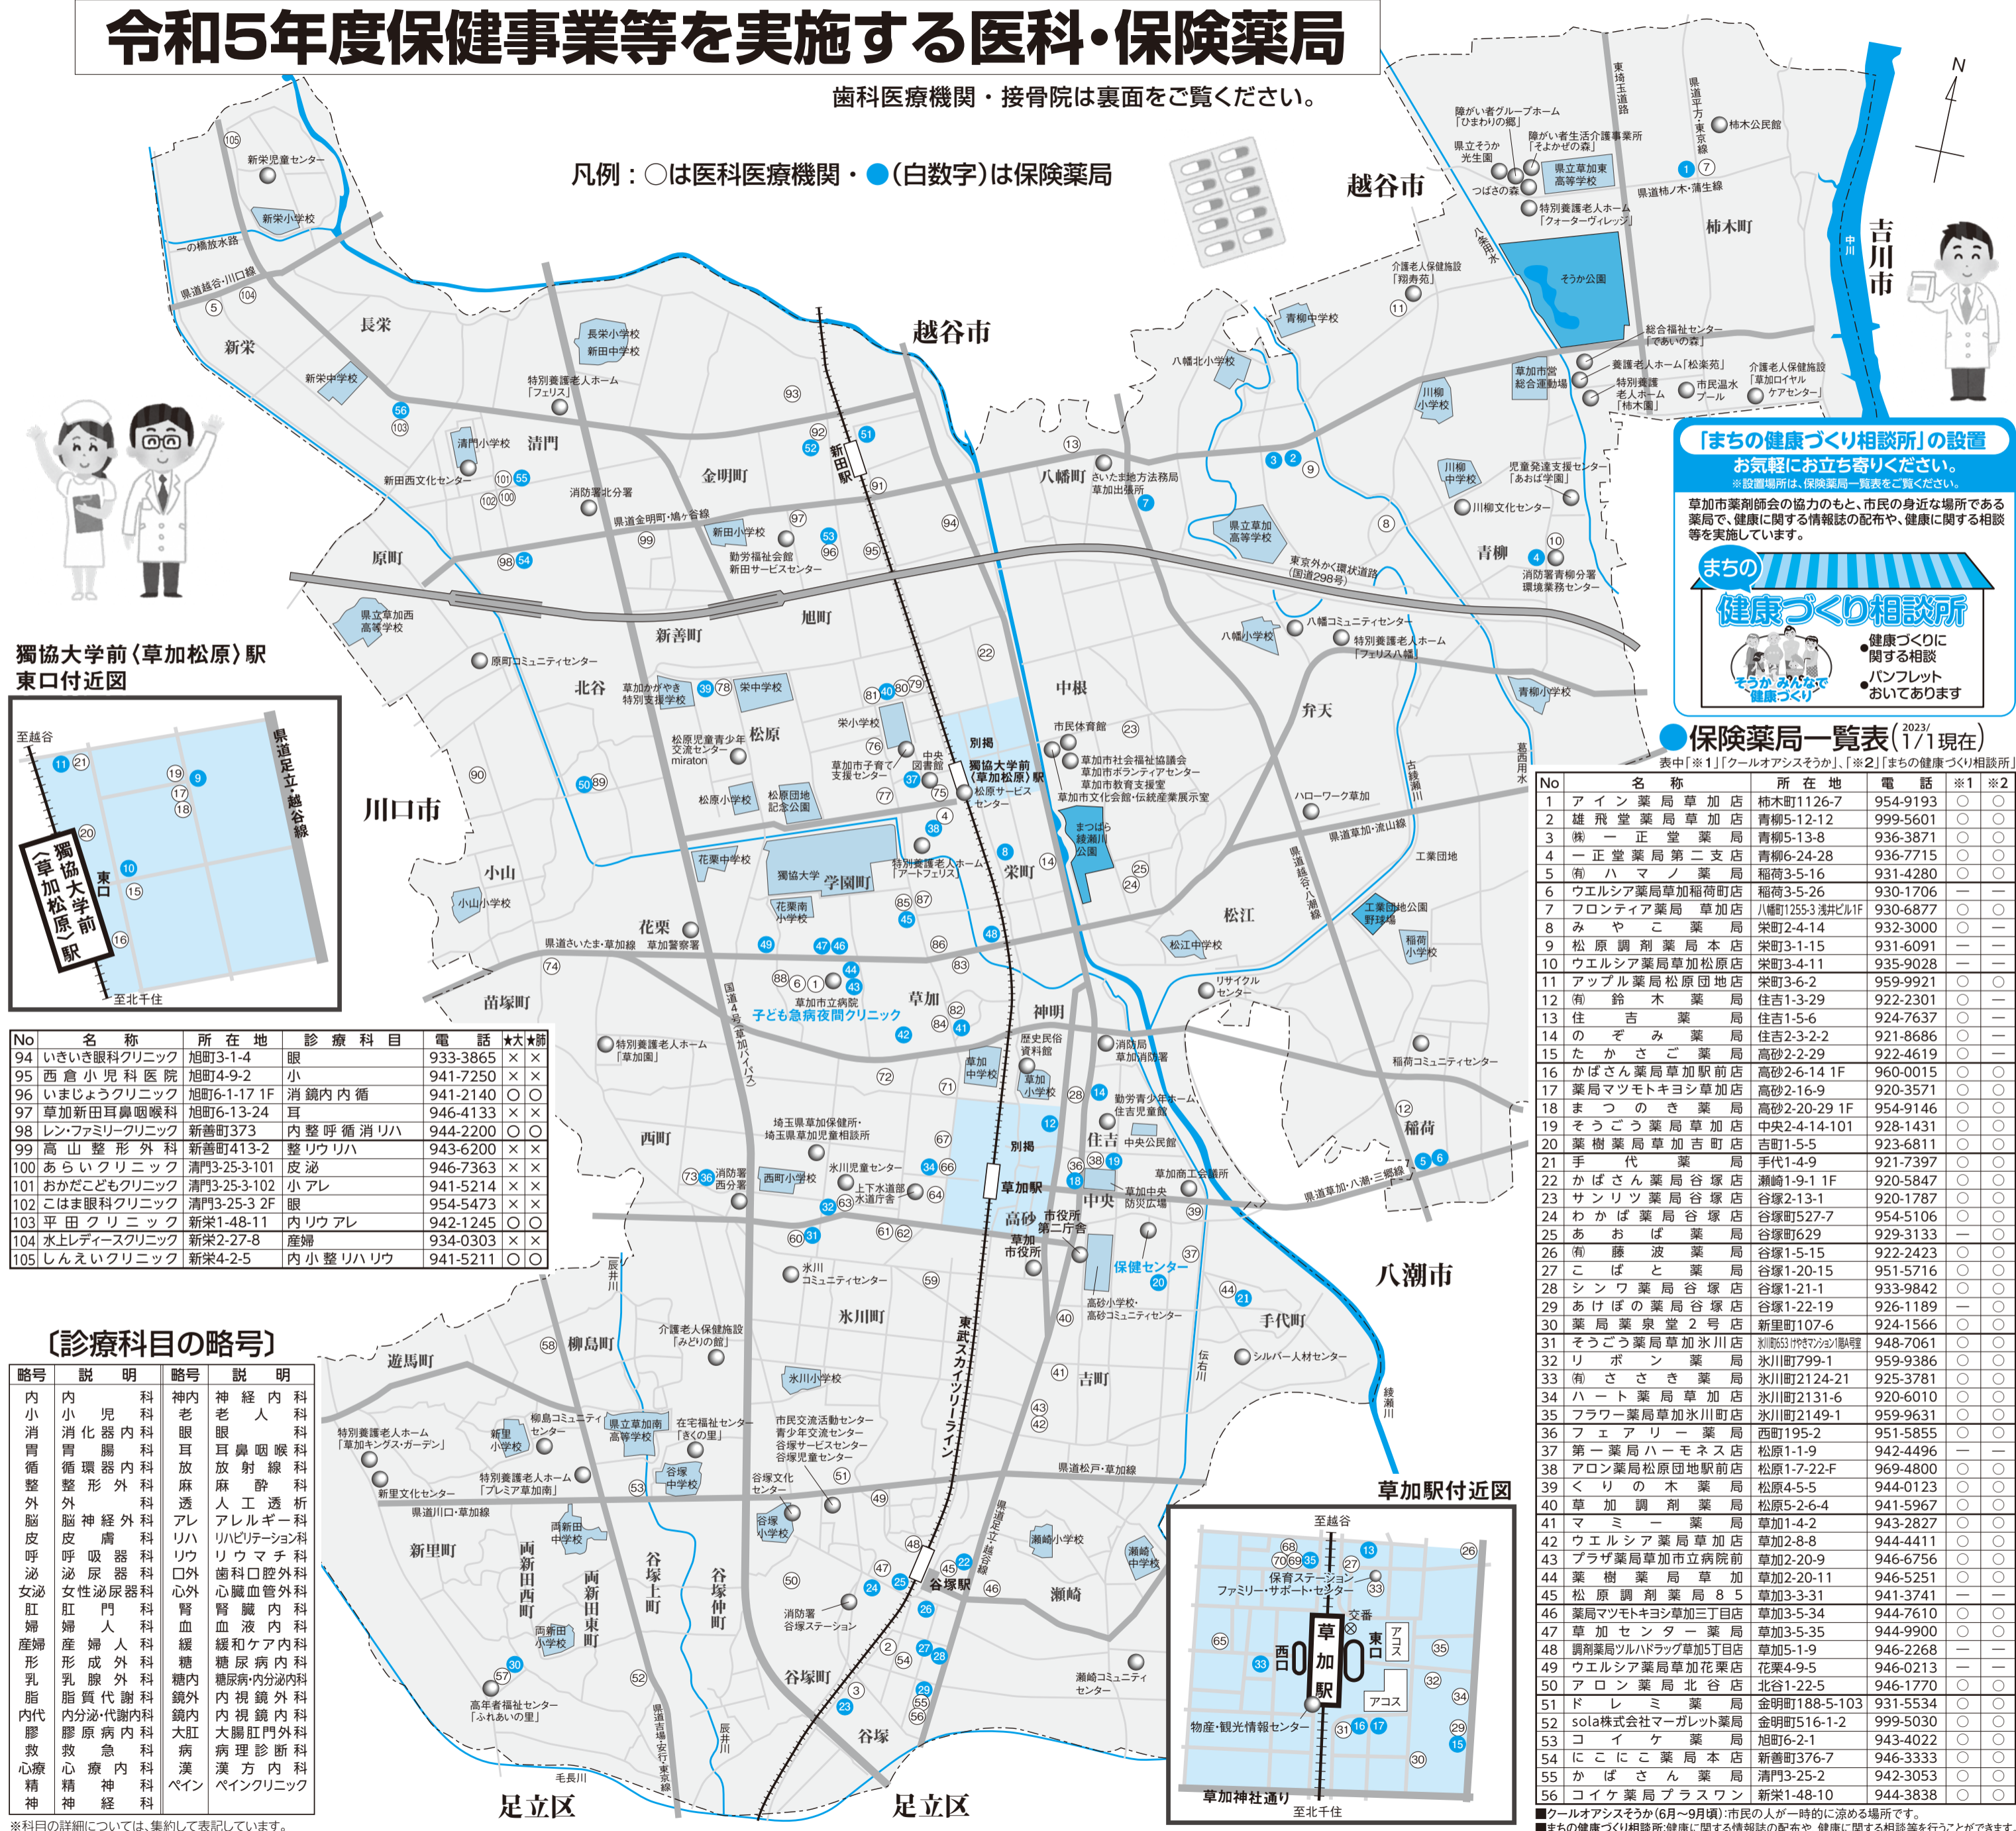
令和5年度保健事業等を実施する医科・保険薬局

歯科医療機関・接骨院は裏面をご覧ください。

凡例：○は医科医療機関・●(白数字)は保険薬局

越谷市

吉川市

八潮市

川口市

足立区

「まちの健康づくり相談所」の設置
お気軽にお立ち寄りください。
※設置場所は、保険薬局一覧表をご覧ください。
草加市薬剤師会の協力のもと、市民の身近な場所である薬局で、健康に関する情報誌の配布や、健康に関する相談等を実施しています。

まちの
健康づくり相談所
●健康づくりに関する相談
●パンフレットおいてあります

獨協大学前〈草加松原〉駅東口付近図

至越谷
至北千住
県道足立・越谷線
獨協大学前〈草加松原〉駅
東口

| No | 名　称 | 所 在 地 | 診 療 科 目 | 電　話 | ★大 | ★肺 |
|---|---|---|---|---|---|---|
| 94 | いきいき眼科クリニック | 旭町3-1-4 | 眼 | 933-3865 | × | × |
| 95 | 西倉小児科医院 | 旭町4-9-2 | 小 | 941-7250 | × | × |
| 96 | いまじょうクリニック | 旭町6-1-17 1F | 消 鏡内 内 循 | 941-2140 | ○ | ○ |
| 97 | 草加新田耳鼻咽喉科 | 旭町6-13-24 | 耳 | 946-4133 | × | × |
| 98 | レン・ファミリークリニック | 新善町373 | 内 整 呼 循 消 リハ | 944-2200 | ○ | ○ |
| 99 | 高山整形外科 | 新善町413-2 | 整 リウ リハ | 943-6200 | × | × |
| 100 | あらいクリニック | 清門3-25-3-101 | 皮 泌 | 946-7363 | × | × |
| 101 | おかだこどもクリニック | 清門3-25-3-102 | 小 アレ | 941-5214 | × | × |
| 102 | こはま眼科クリニック | 清門3-25-3 2F | 眼 | 954-5473 | × | × |
| 103 | 平田クリニック | 新栄1-48-11 | 内 リウ アレ | 942-1245 | ○ | ○ |
| 104 | 水上レディースクリニック | 新栄2-27-8 | 産婦 | 934-0303 | × | × |
| 105 | しんえいクリニック | 新栄4-2-5 | 内 小 整 リハ リウ | 941-5211 | ○ | ○ |

〔診療科目の略号〕

| 略号 | 説　明 | 略号 | 説　明 |
|---|---|---|---|
| 内 | 内科 | 神内 | 神経内科 |
| 小 | 小児科 | 老 | 老人科 |
| 消 | 消化器内科 | 眼 | 眼科 |
| 胃 | 胃腸科 | 耳 | 耳鼻咽喉科 |
| 循 | 循環器内科 | 放 | 放射線科 |
| 整 | 整形外科 | 麻 | 麻酔科 |
| 外 | 外科 | 透 | 人工透析 |
| 脳 | 脳神経外科 | アレ | アレルギー科 |
| 皮 | 皮膚科 | リハ | リハビリテーション科 |
| 呼 | 呼吸器科 | リウ | リウマチ科 |
| 泌 | 泌尿器科 | 口外 | 歯科口腔外科 |
| 女泌 | 女性泌尿器科 | 心外 | 心臓血管外科 |
| 肛 | 肛門科 | 腎 | 腎臓内科 |
| 婦 | 婦人科 | 血 | 血液内科 |
| 産婦 | 産婦人科 | 緩 | 緩和ケア内科 |
| 形 | 形成外科 | 糖 | 糖尿病内科 |
| 乳 | 乳腺外科 | 糖内 | 糖尿病・内分泌内科 |
| 脂 | 脂質代謝科 | 鏡外 | 内視鏡外科 |
| 内代 | 内分泌・代謝内科 | 鏡内 | 内視鏡内科 |
| 膠 | 膠原病内科 | 大肛 | 大腸肛門外科 |
| 救 | 救急科 | 病 | 病理診断科 |
| 心療 | 心療内科 | 漢 | 漢方内科 |
| 精 | 精神科 | ペイン | ペインクリニック |
| 神 | 神経科 | | |

※科目の詳細については、集約して表記しています。

草加駅付近図
至越谷
保育ステーション
ファミリー・サポート・センター
交番
東口
西口
草加駅
アコス
物産・観光情報センター
草加神社通り
至北千住

保険薬局一覧表(2023/1/1現在)
表中「※1」「クールオアシスそうか」、「※2」「まちの健康づくり相談所」

| No | 名　称 | 所 在 地 | 電　話 | ※1 | ※2 |
|---|---|---|---|---|---|
| 1 | アイン薬局草加店 | 柿木町1126-7 | 954-9193 | ○ | ○ |
| 2 | 雄飛堂薬局草加店 | 青柳5-12-12 | 999-5601 | ○ | ○ |
| 3 | ㈱一正堂薬局 | 青柳5-13-8 | 936-3871 | ○ | ○ |
| 4 | 一正堂薬局第二支店 | 青柳6-24-28 | 936-7715 | ○ | ○ |
| 5 | ㈲ハマノ薬局 | 稲荷3-5-16 | 931-4280 | ○ | ○ |
| 6 | ウエルシア薬局草加稲荷町店 | 稲荷3-5-26 | 930-1706 | — | — |
| 7 | フロンティア薬局草加店 | 八幡町1255-3 浅井ビル1F | 930-6877 | ○ | ○ |
| 8 | みやこ薬局 | 栄町2-4-14 | 932-3000 | ○ | — |
| 9 | 松原調剤薬局本店 | 栄町3-1-15 | 931-6091 | — | — |
| 10 | ウエルシア薬局草加松原店 | 栄町3-4-11 | 935-9028 | — | — |
| 11 | アップル薬局松原団地店 | 栄町3-6-2 | 959-9921 | ○ | ○ |
| 12 | ㈲鈴木薬局 | 住吉1-3-29 | 922-2301 | ○ | ○ |
| 13 | 住吉薬局 | 住吉1-5-6 | 924-7637 | ○ | ○ |
| 14 | のぞみ薬局 | 住吉2-3-2-2 | 921-8686 | ○ | ○ |
| 15 | たかさご薬局 | 高砂2-2-29 | 922-4619 | ○ | — |
| 16 | かばさん薬局草加駅前店 | 高砂2-6-14 1F | 960-0015 | ○ | ○ |
| 17 | 薬局マツモトキヨシ草加店 | 高砂2-16-9 | 920-3571 | ○ | ○ |
| 18 | まつのき薬局 | 高砂2-20-29 1F | 954-9146 | ○ | ○ |
| 19 | そうごう薬局草加店 | 中央2-4-14-101 | 928-1431 | ○ | ○ |
| 20 | 薬樹薬局草加吉町店 | 吉町1-5-5 | 923-6811 | ○ | ○ |
| 21 | 手代薬局 | 手代1-4-9 | 921-7397 | ○ | ○ |
| 22 | かばさん薬局谷塚店 | 瀬崎1-9-1 1F | 920-5847 | ○ | ○ |
| 23 | サンリツ薬局谷塚店 | 谷塚2-13-1 | 920-1787 | ○ | ○ |
| 24 | わかば薬局谷塚店 | 谷塚町527-7 | 954-5106 | ○ | ○ |
| 25 | あおば薬局 | 谷塚町629 | 929-3133 | ○ | — |
| 26 | ㈲藤波薬局 | 谷塚1-5-15 | 922-2423 | ○ | ○ |
| 27 | こばと薬局 | 谷塚1-20-15 | 951-5716 | ○ | ○ |
| 28 | シンワ薬局谷塚店 | 谷塚1-21-1 | 933-9842 | ○ | ○ |
| 29 | あけぼの薬局谷塚店 | 谷塚1-22-19 | 926-1189 | — | ○ |
| 30 | 薬局薬泉堂2号店 | 新里町107-6 | 924-1566 | ○ | ○ |
| 31 | そうごう薬局草加氷川店 | 氷川町653 けやきマンション1階A号室 | 948-7061 | ○ | ○ |
| 32 | リボン薬局 | 氷川町799-1 | 959-9386 | ○ | ○ |
| 33 | ㈲ささき薬局 | 氷川町2124-21 | 925-3781 | ○ | ○ |
| 34 | ハート薬局草加店 | 氷川町2131-6 | 920-6010 | ○ | ○ |
| 35 | フラワー薬局草加氷川町店 | 氷川町2149-1 | 959-9631 | ○ | ○ |
| 36 | フェアリー薬局 | 西町195-2 | 951-5855 | ○ | ○ |
| 37 | 第一薬局ハーモネス店 | 松原1-1-9 | 942-4496 | — | — |
| 38 | アロン薬局松原団地駅前店 | 松原1-7-22-F | 969-4800 | ○ | ○ |
| 39 | くりの木薬局 | 松原4-5-5 | 944-0123 | ○ | ○ |
| 40 | 草加調剤薬局 | 松原5-2-6-4 | 941-5967 | ○ | ○ |
| 41 | マミー薬局 | 草加1-4-2 | 943-2827 | ○ | ○ |
| 42 | ウエルシア薬局草加店 | 草加2-8-8 | 944-4411 | ○ | ○ |
| 43 | プラザ薬局草加市立病院前 | 草加2-20-9 | 946-6756 | ○ | ○ |
| 44 | 薬樹薬局草加 | 草加2-20-11 | 946-5251 | ○ | ○ |
| 45 | 松原調剤薬局85 | 草加3-3-31 | 941-3741 | ○ | ○ |
| 46 | 薬局マツモトキヨシ草加三丁目店 | 草加3-5-34 | 944-7610 | ○ | ○ |
| 47 | 草加センター薬局 | 草加3-5-35 | 944-9900 | ○ | ○ |
| 48 | 調剤薬局ツルハドラッグ草加5丁目店 | 草加5-1-9 | 946-2268 | — | — |
| 49 | ウエルシア薬局草加花栗店 | 花栗4-9-5 | 946-0213 | — | — |
| 50 | アロン薬局北谷店 | 北谷1-22-5 | 946-1770 | ○ | ○ |
| 51 | ドレミ薬局 | 金明町188-5-103 | 931-5534 | ○ | ○ |
| 52 | sola株式会社マーガレット薬局 | 金明町516-1-2 | 999-5030 | ○ | ○ |
| 53 | コイケ薬局 | 旭町6-2-1 | 943-4022 | ○ | ○ |
| 54 | にこにこ薬局本店 | 新善町376-7 | 946-3333 | ○ | ○ |
| 55 | かばさん薬局 | 清門3-25-2 | 942-3053 | ○ | ○ |
| 56 | コイケ薬局プラスワン | 新栄1-48-10 | 944-3838 | ○ | ○ |

■クールオアシスそうか(6月〜9月頃)：市民の人が一時的に涼める場所です。
■まちの健康づくり相談所：健康に関する情報誌の配布や、健康に関する相談を行うことができます。

新栄 長栄 清門 金明町 原町 新善町 旭町 北谷 松原 花栗 小山 苗塚町 草加 神明 西町 栄町 中根 八幡町 青柳 弁天 松江 稲荷 住吉 中央 高砂 氷川町 柳島町 遊馬町 新里町 両新田西町 両新田東町 谷塚上町 谷塚仲町 谷塚町 谷塚 吉町 手代町 瀬崎 柿木町 学園町 新田駅 獨協大学前〈草加松原〉駅 草加駅 谷塚駅 子ども急病夜間クリニック 保健センター 草加市役所 東武スカイツリーライン 東京外かく環状道路(国道298号) 国道4号草加バイパス そうか公園 獨協大学 草加市立病院